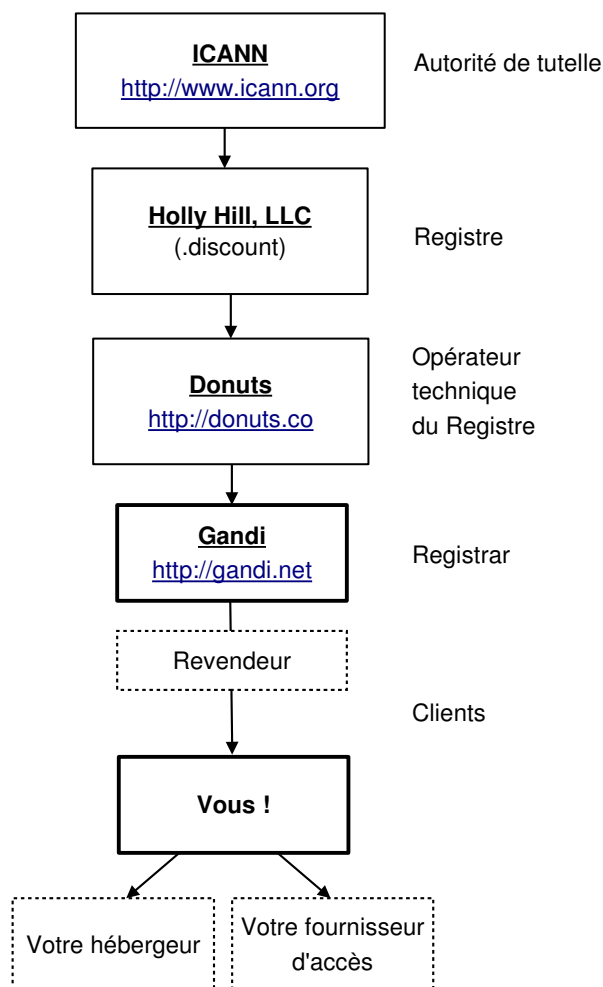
ICANN
http://www.icann.org

Autorité de tutelle

Holly Hill, LLC
(.discount)

Registre

Donuts
http://donuts.co

Opérateur technique du Registre

Gandi
http://gandi.net

Registrar

Revendeur

Clients

Vous !

Votre hébergeur

Votre fournisseur d'accès